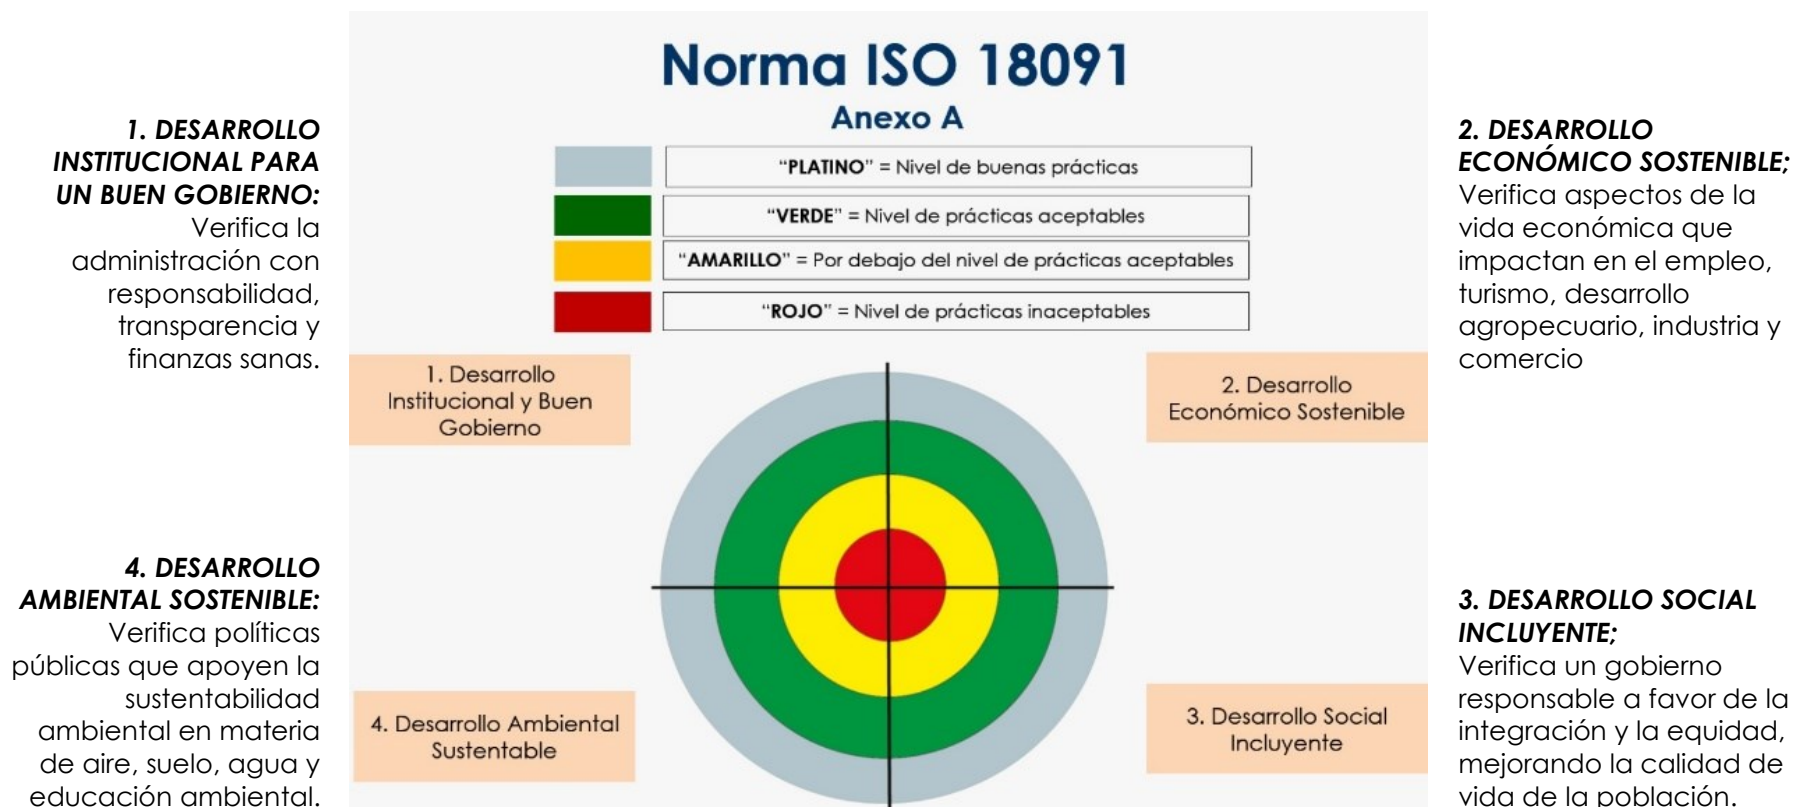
1. DESARROLLO INSTITUCIONAL PARA UN BUEN GOBIERNO: Verifica la administración con responsabilidad, transparencia y finanzas sanas.

4. DESARROLLO AMBIENTAL SOSTENIBLE: Verifica políticas públicas que apoyen la sustentabilidad ambiental en materia de aire, suelo, agua y educación ambiental.

Norma ISO 18091

Anexo A

"PLATINO" = Nivel de buenas prácticas

"VERDE" = Nivel de prácticas aceptables

"AMARILLO" = Por debajo del nivel de prácticas aceptables

"ROJO" = Nivel de prácticas inaceptables

1. Desarrollo Institucional y Buen Gobierno

2. Desarrollo Económico Sostenible

4. Desarrollo Ambiental Sustentable

3. Desarrollo Social Incluyente

2. DESARROLLO ECONÓMICO SOSTENIBLE; Verifica aspectos de la vida económica que impactan en el empleo, turismo, desarrollo agropecuario, industria y comercio

3. DESARROLLO SOCIAL INCLUYENTE; Verifica un gobierno responsable a favor de la integración y la equidad, mejorando la calidad de vida de la población.